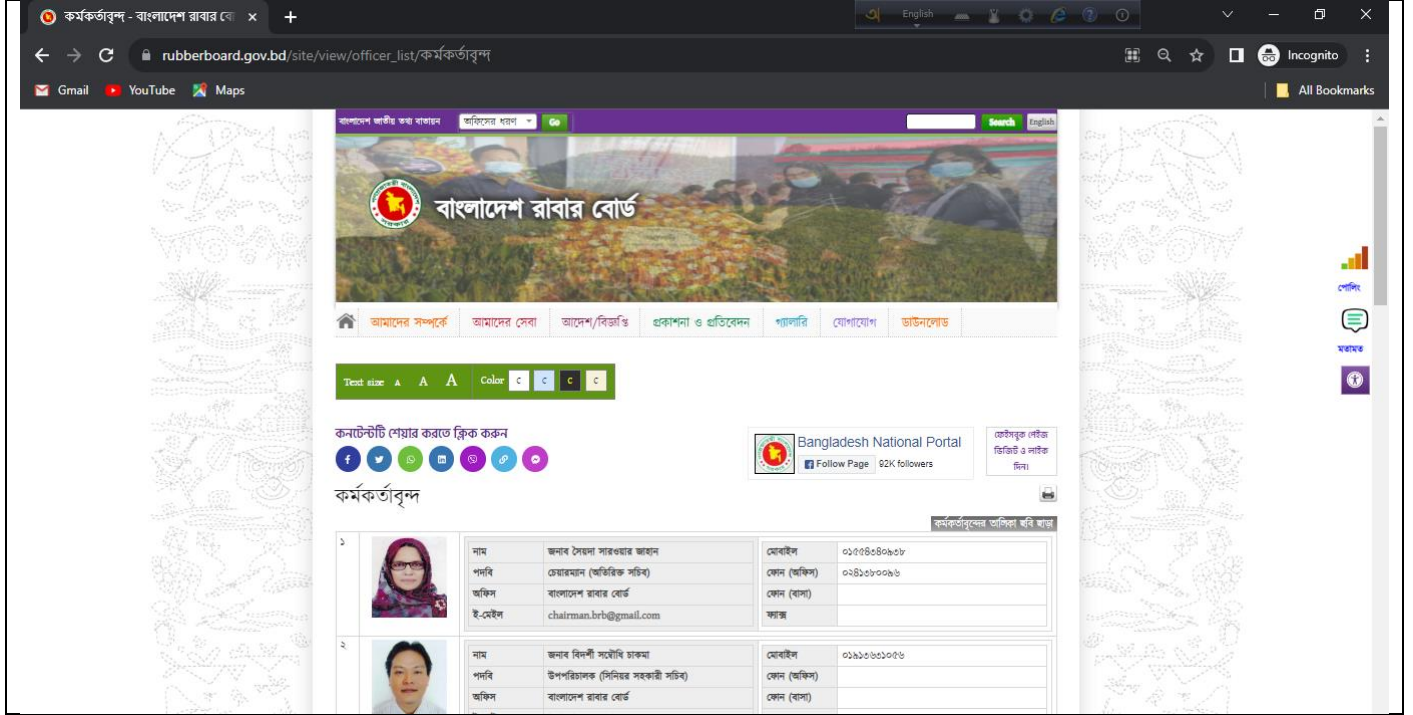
কর্মকর্তাবৃন্দ - বাংলাদেশ রাবার বো ×
+
English
rubberboard.gov.bd/site/view/officer_list/কর্মকর্তাবৃন্দ
Incognito
Gmail YouTube Maps
All Bookmarks

বাংলাদেশ জাতীয় তথ্য বাতায়ন অফিসের ধরণ Go Search English

বাংলাদেশ রাবার বোর্ড

আমাদের সম্পর্কে আমাদের সেবা আদেশ/বিজ্ঞপ্তি প্রকাশনা ও প্রতিবেদন গ্যালারি যোগাযোগ ডাউনলোড

Text size A A A Color C C C C

কনটেন্টটি শেয়ার করতে ক্লিক করুন

Bangladesh National Portal
Follow Page 92K followers

ফেইসবুক পেইজ ভিজিট ও লাইক দিন।

কর্মকর্তাবৃন্দ

কর্মকর্তাবৃন্দের তালিকা ছবি ছাড়া

১

| নাম | জনাব সৈয়দা সারওয়ার জাহান | মোবাইল | ০১৫৫৪৩৪০৯৩৮ |
|---|---|---|---|
| পদবি | চেয়ারম্যান (অতিরিক্ত সচিব) | ফোন (অফিস) | ০২৪১৩৮০০৯৬ |
| অফিস | বাংলাদেশ রাবার বোর্ড | ফোন (বাসা) | |
| ই-মেইল | chairman.brb@gmail.com | ফ্যাক্স | |

২

| নাম | জনাব বিদর্শী সম্বোধি চাকমা | মোবাইল | ০১৯১৩৬৩১০৫৬ |
|---|---|---|---|
| পদবি | উপপরিচালক (সিনিয়র সহকারী সচিব) | ফোন (অফিস) | |
| অফিস | বাংলাদেশ রাবার বোর্ড | ফোন (বাসা) | |

পোলিং
মতামত